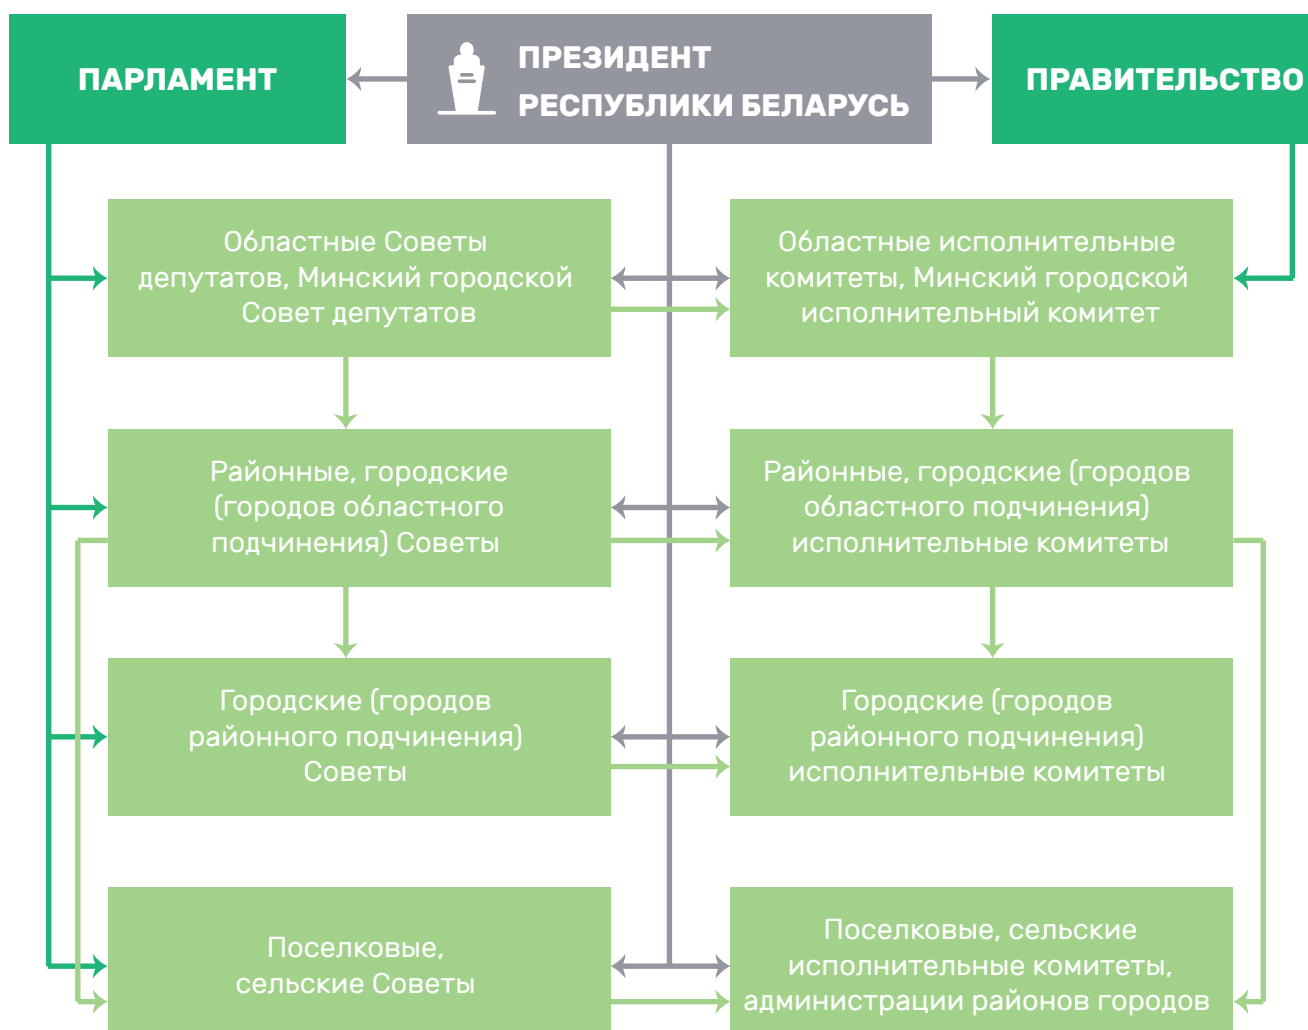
ПАРЛАМЕНТ

ПРЕЗИДЕНТ РЕСПУБЛИКИ БЕЛАРУСЬ

ПРАВИТЕЛЬСТВО

Областные Советы депутатов, Минский городской Совет депутатов

Областные исполнительные комитеты, Минский городской исполнительный комитет

Районные, городские (городов областного подчинения) Советы

Районные, городские (городов областного подчинения) исполнительные комитеты

Городские (городов районного подчинения) Советы

Городские (городов районного подчинения) исполнительные комитеты

Поселковые, сельские Советы

Поселковые, сельские исполнительные комитеты, администрации районов городов